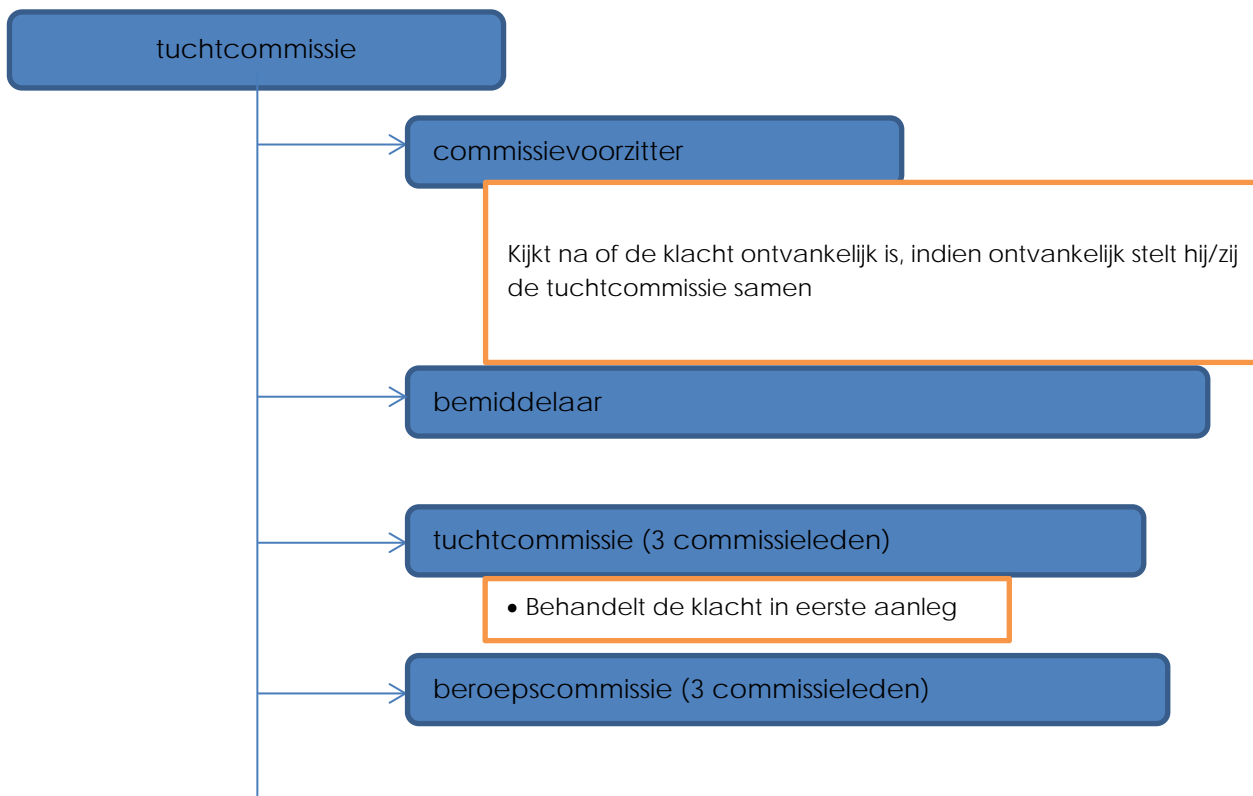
tuchtcommissie

commissievoorzitter

Kijkt na of de klacht ontvankelijk is, indien ontvankelijk stelt hij/zij de tuchtcommissie samen

bemiddelaar

tuchtcommissie (3 commissieleden)

• Behandelt de klacht in eerste aanleg

beroepscommissie (3 commissieleden)